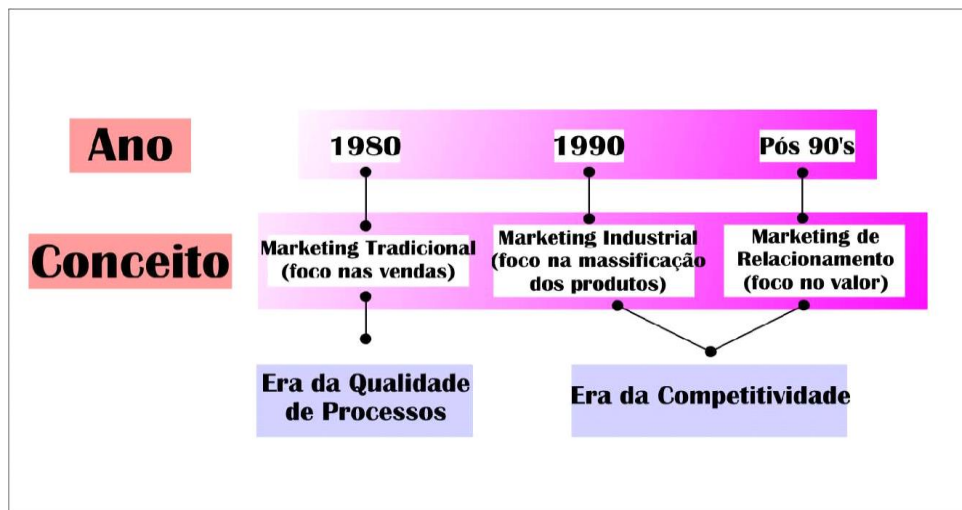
Ano

1980

1990

Pós 90's

Conceito

Marketing Tradicional (foco nas vendas)

Marketing Industrial (foco na massificação dos produtos)

Marketing de Relacionamento (foco no valor)

Era da Qualidade de Processos

Era da Competitividade